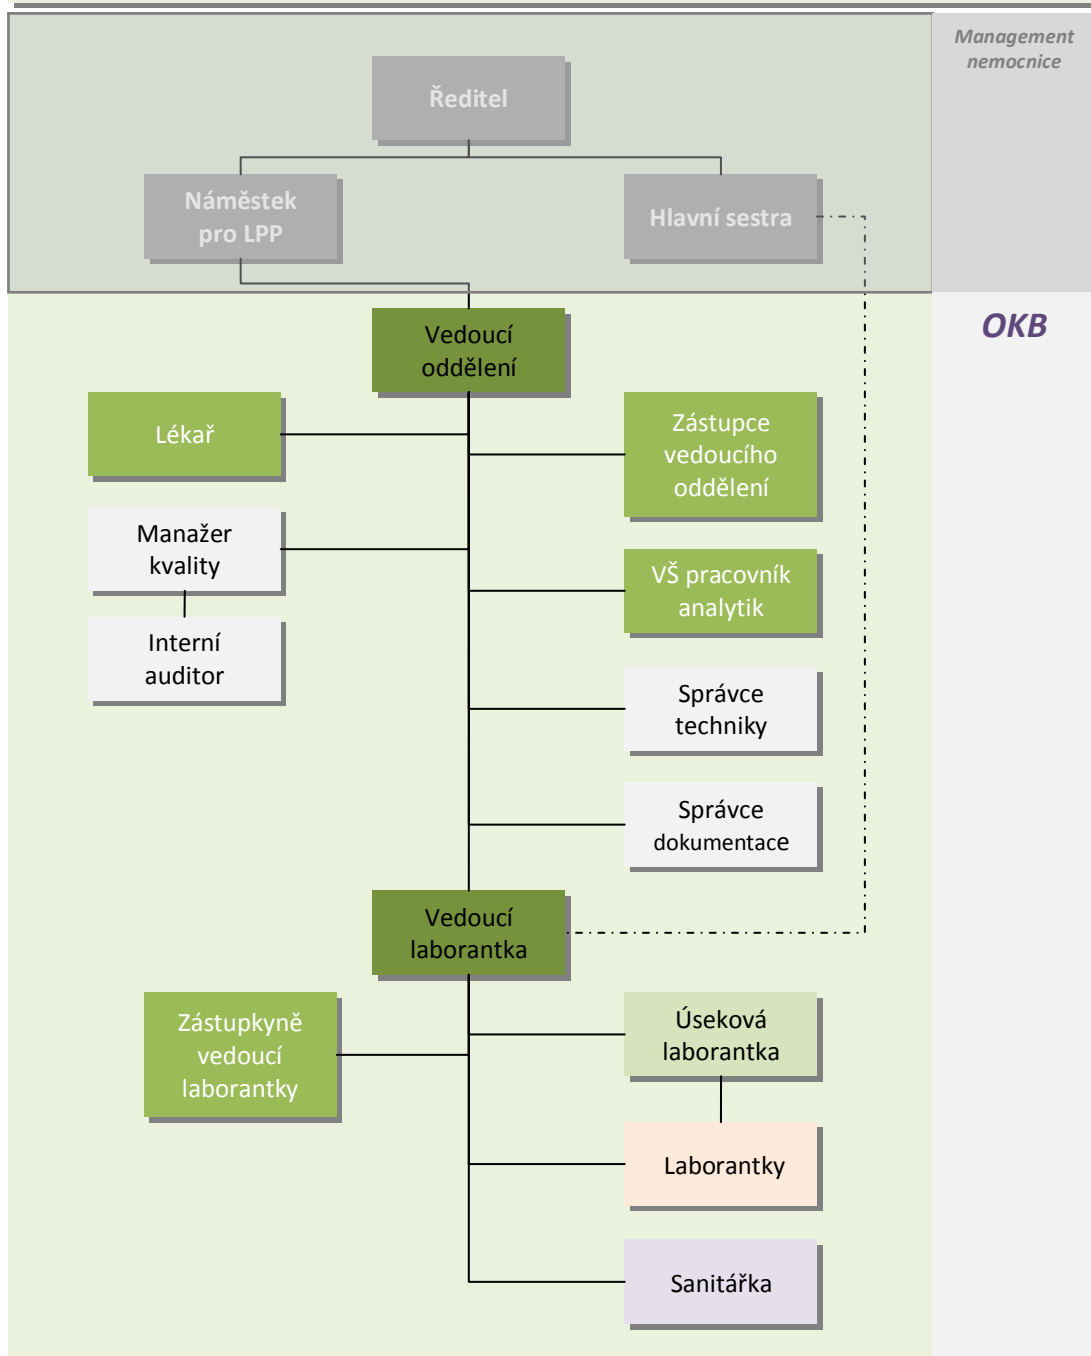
Management nemocnice

Ředitel

Náměstek pro LPP

Hlavní sestra

OKB

Vedoucí oddělení

Lékař

Zástupce vedoucího oddělení

Manažer kvality

Interní auditor

VŠ pracovník analytik

Správce techniky

Správce dokumentace

Vedoucí laborantka

Zástupkyně vedoucí laborantky

Úseková laborantka

Laborantky

Sanitářka